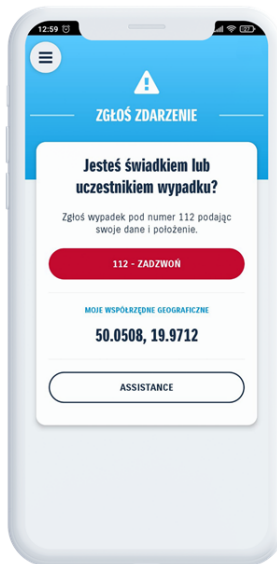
12:59

ZGŁOŚ ZDARZENIE

Jesteś świadkiem lub uczestnikiem wypadku?

Zgłoś wypadek pod numer 112 podając swoje dane i położenie.

112 - ZADZWOŃ

MOJE WSPÓŁRZĘDNE GEOGRAFICZNE

50.0508, 19.9712

ASSISTANCE